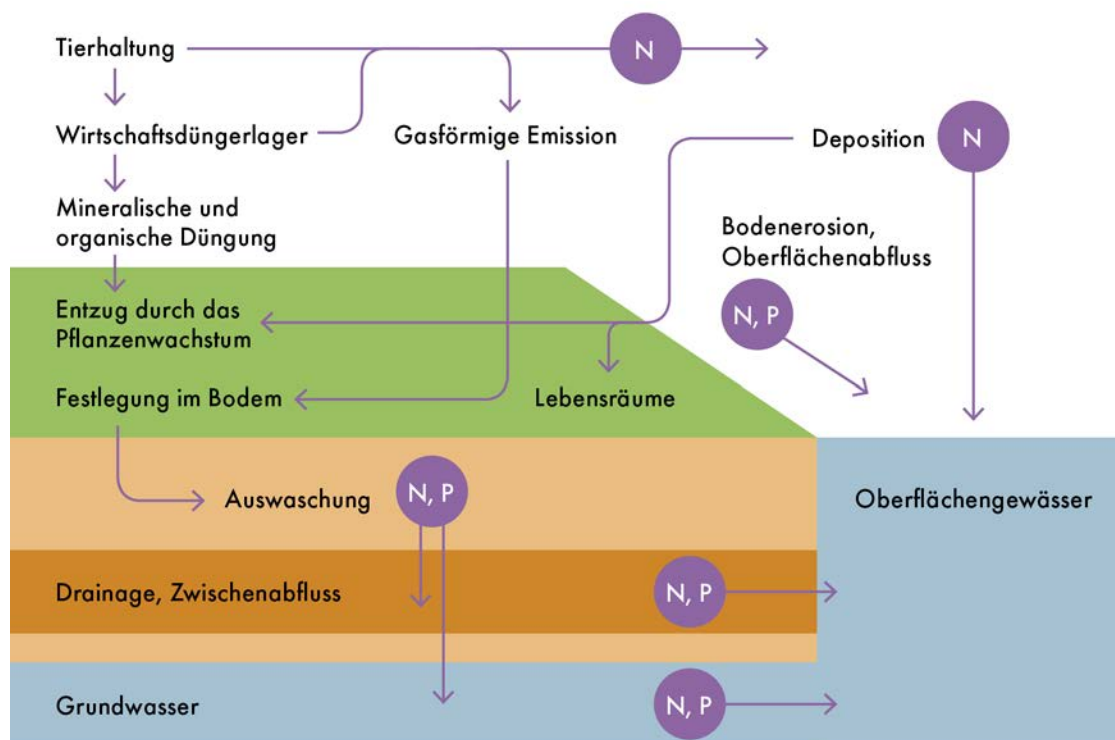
Tierhaltung

N

Wirtschaftsdüngerlager

Gasförmige Emission

Deposition

N

Mineralische und organische Düngung

Bodenerosion, Oberflächenabfluss

N, P

Entzug durch das Pflanzenwachstum

Festlegung im Bodem

Lebensräume

Auswaschung

N, P

Oberflächengewässer

Drainage, Zwischenabfluss

N, P

Grundwasser

N, P